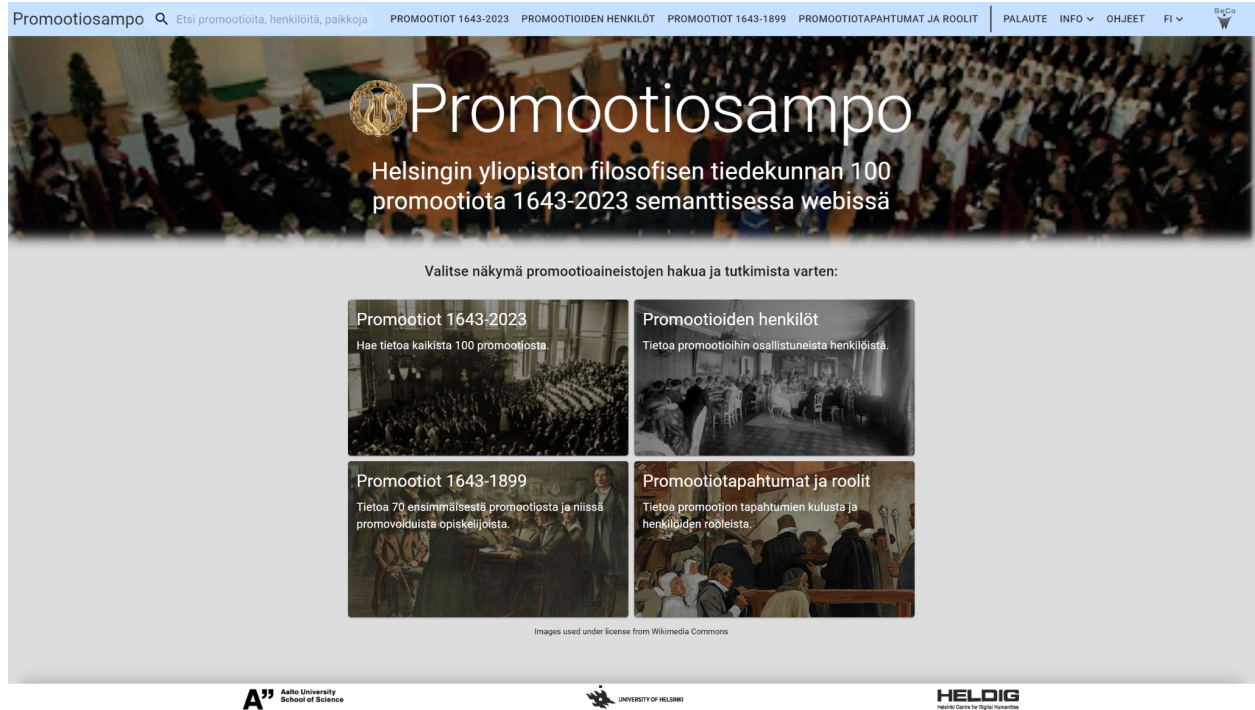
Promootiosampo Etsi promootioita, henkilöitä, paikkoja PROMOOTIOT 1643-2023 PROMOOTIOIDEN HENKILÖT PROMOOTIOT 1643-1899 PROMOOTIOTAPAHTUMAT JA ROOLIT PALAUTE INFO OHJEET FI SeCo

Promootiosampo

Helsingin yliopiston filosofisen tiedekunnan 100 promootiota 1643-2023 semanttisessa webissä

Valitse näkymä promootioaineistojen hakua ja tutkimista varten:

Promootiot 1643-2023
Hae tietoa kaikista 100 promootiosta.

Promootioiden henkilöt
Tietoa promootioihin osallistuneista henkilöistä.

Promootiot 1643-1899
Tietoa 70 ensimmäisestä promootiosta ja niissä promovoiduista opiskelijoista.

Promootiotapahtumat ja roolit
Tietoa promootion tapahtumien kulusta ja henkilöiden rooleista.

Images used under license from Wikimedia Commons

A" Aalto University School of Science

UNIVERSITY OF HELSINKI

HELDIG
Helsinki Centre for Digital Humanities